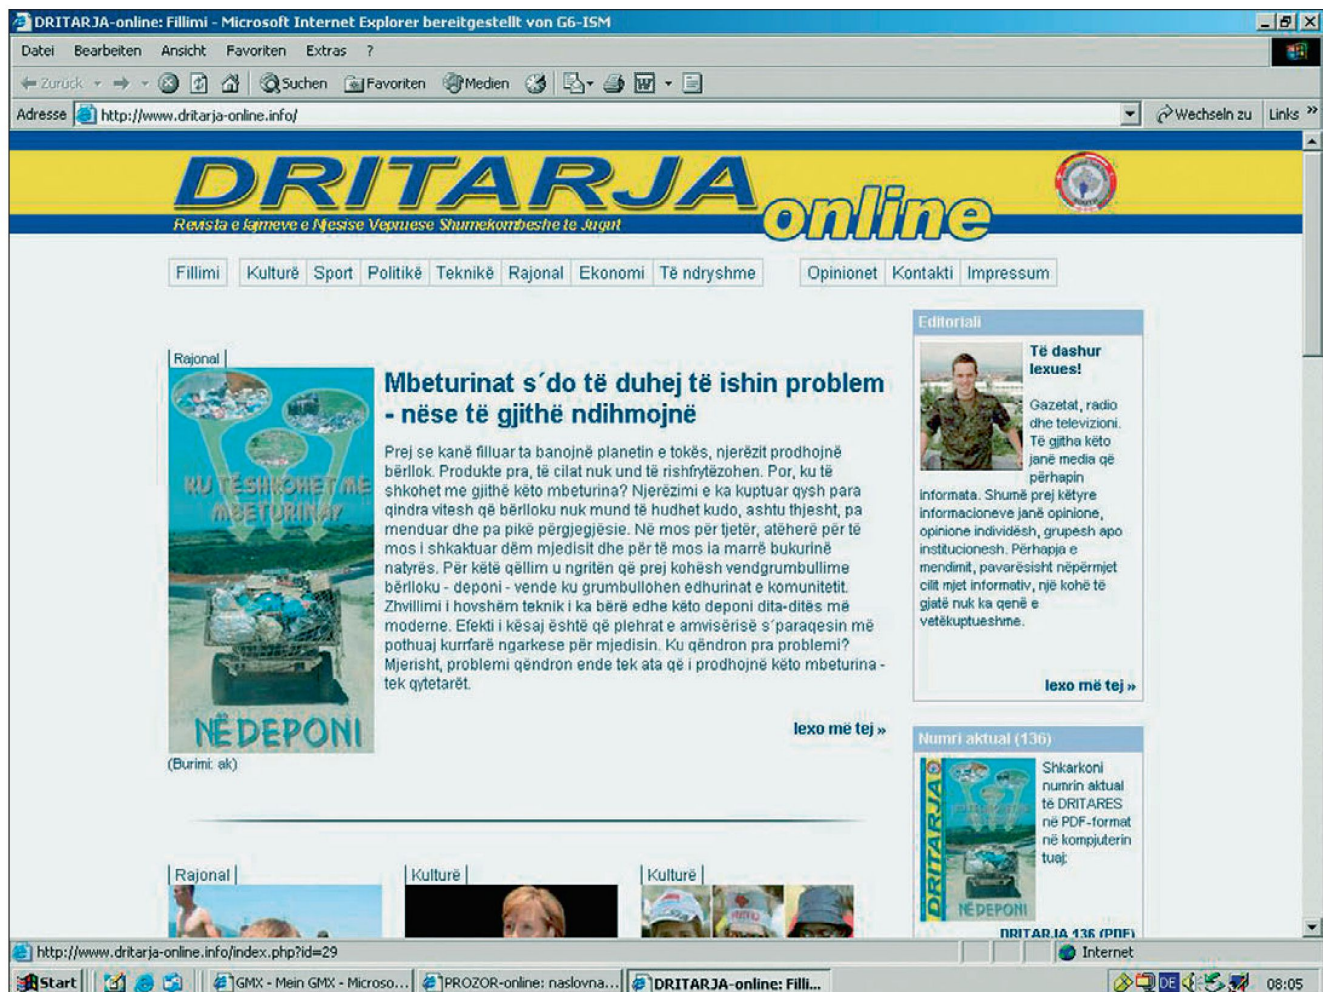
DRITARJA-online: Fillimi - Microsoft Internet Explorer bereitgestellt von G6-ISM

Datei Bearbeiten Ansicht Favoriten Extras ?

Zurück Suchen Favoriten Medien

Adresse http://www.dritarja-online.info/ Wechseln zu Links

DRITARJA online

Revista e lajmeve e Misise Vepruese Shumekombeshe te Jugut

Fillimi | Kulturë | Sport | Politikë | Teknikë | Rajonal | Ekonomi | Të ndryshme | Opinionet | Kontakti | Impressum

Rajonal

KU TË SHKOHET ME MBETURINAT

NË DEPONI

(Burimi: ak)

Mbeturinat s´do të duhej të ishin problem - nëse të gjithë ndihmojnë

Prej se kanë filluar ta banojnë planetin e tokës, njerëzit prodhojnë bërllok. Produkte pra, të cilat nuk und të rishfrytëzohen. Por, ku të shkohet me gjithë këto mbeturina? Njerëzimi e ka kuptuar qysh para qindra vitesh që bërlloku nuk mund të hudhet kudo, ashtu thjesht, pa menduar dhe pa pikë përgjegjësie. Në mos për tjetër, atëherë për të mos i shkaktuar dëm mjedisit dhe për të mos ia marrë bukurinë natyrës. Për këtë qëllim u ngritën që prej kohësh vendgrumbullime bërlloku - deponi - vende ku grumbullohen edhurinat e komunitetit. Zhvillimi i hovshëm teknik i ka bërë edhe këto deponi dita-ditës më moderne. Efekti i kësaj është që plehrat e amvisërisë s´paraqesin më pothuaj kurrfarë ngarkese për mjedisin. Ku qëndron pra problemi? Mjerisht, problemi qëndron ende tek ata që i prodhojnë këto mbeturina - tek qytetarët.

lexo më tej »

Editoriali

Të dashur lexues!

Gazetat, radio dhe televizioni. Të gjitha këto janë media që përhapin informata. Shumë prej këtyre informacioneve janë opinione, opinione individësh, grupesh apo institucionesh. Përhapja e mendimit, pavarësisht nëpërmjet cilit mjet informativ, një kohë të gjatë nuk ka qenë e vetëkuptueshme.

lexo më tej »

Numri aktual (136)

DRITARJA NË DEPONI

Shkarkoni numrin aktual të DRITARES në PDF-format në kompjuterin tuaj:

DRITARJA 136 (PDF)

Rajonal | Kulturë | Kulturë |

http://www.dritarja-online.info/index.php?id=29 Internet

Start GMX - Mein GMX - Microso... PROZOR-online: naslovna... DRITARJA-online: Filli... DE 08:05